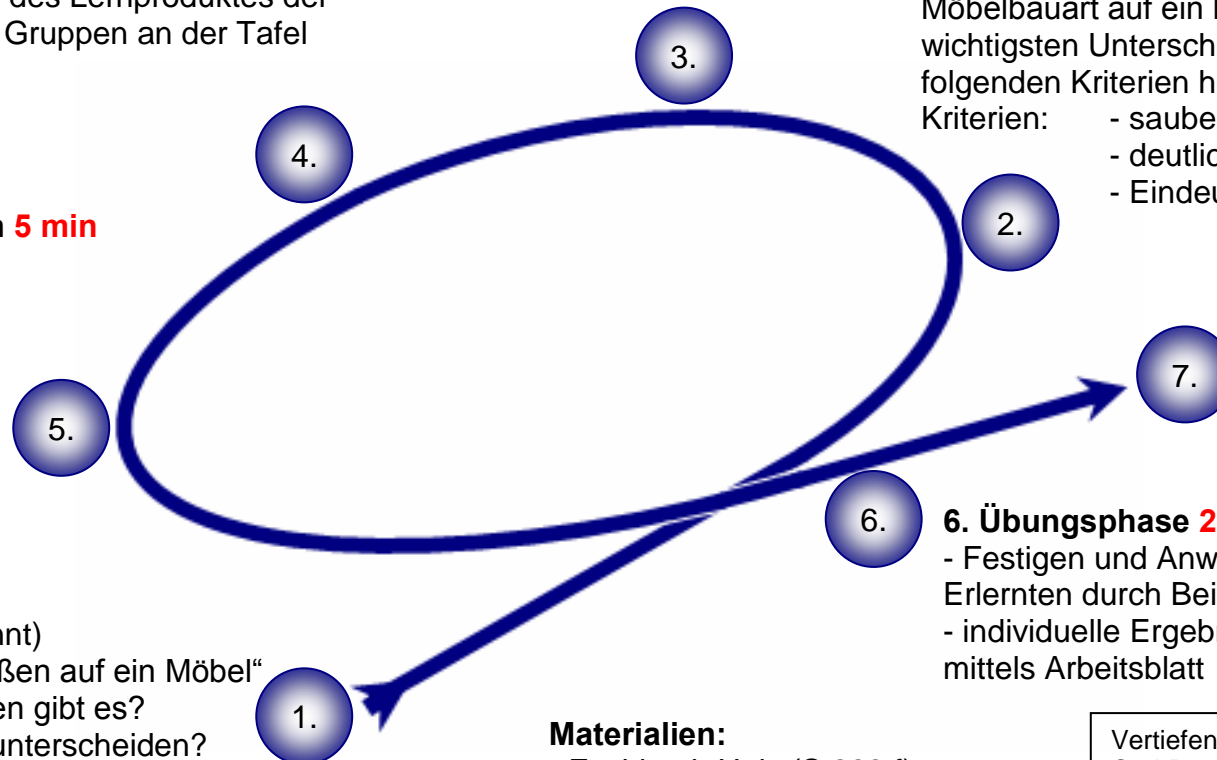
des Lernproduktes der Gruppen an der Tafel

5 min

nt)
ßen auf ein Möbel"
en gibt es?
unterscheiden?

3.

4.

2.

5.

7.

6.

1.

Möbelbauart auf ein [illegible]
wichtigsten Untersch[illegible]
folgenden Kriterien h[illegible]
Kriterien: - saube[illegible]
- deutlic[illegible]
- Eindeu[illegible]

6. Übungsphase 2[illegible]
- Festigen und Anw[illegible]
Erlernten durch Bei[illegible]
- individuelle Ergeb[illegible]
mittels Arbeitsblatt

Materialien:

Vertiefen